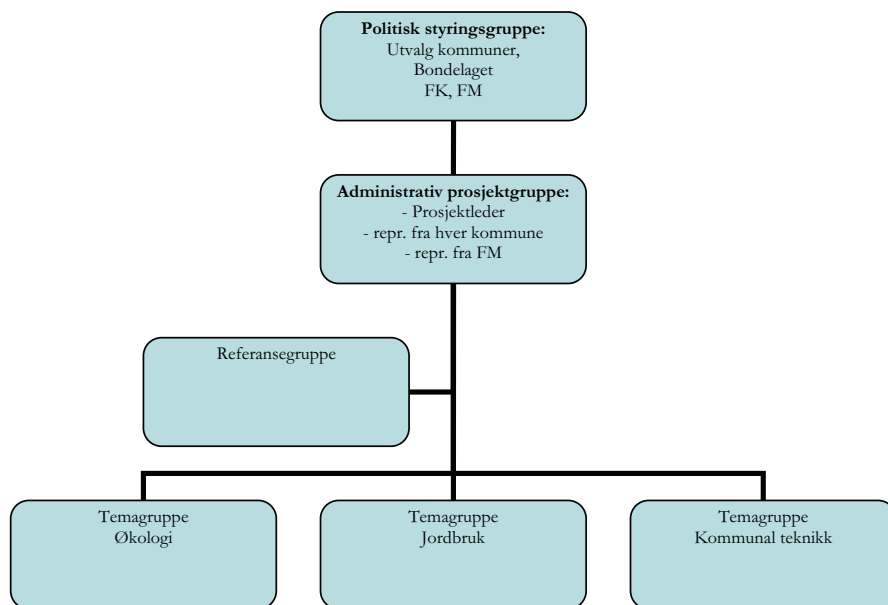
**Politisk styringsgruppe:**
Utvalg kommuner,
Bondelaget
FK, FM

**Administrativ prosjektgruppe:**
- Prosjektleder
- repr. fra hver kommune
- repr. fra FM

Referansegruppe

Temagruppe
Økologi

Temagruppe
Jordbruk

Temagruppe
Kommunal teknikk